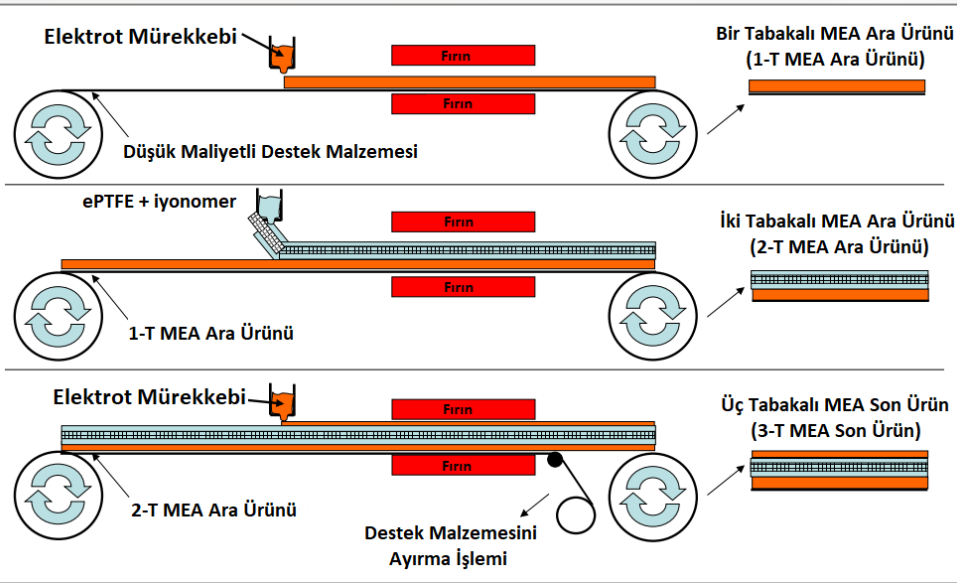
Elektrot Mürekkebi

Fırın

Fırın

Bir Tabakalı MEA Ara Ürünü
(1-T MEA Ara Ürünü)

Düşük Maliyetli Destek Malzemesi

ePTFE + iyonomer

Fırın

Fırın

İki Tabakalı MEA Ara Ürünü
(2-T MEA Ara Ürünü)

1-T MEA Ara Ürünü

Elektrot Mürekkebi

Fırın

Fırın

Üç Tabakalı MEA Son Ürün
(3-T MEA Son Ürün)

2-T MEA Ara Ürünü

Destek Malzemesini
Ayırma İşlemi